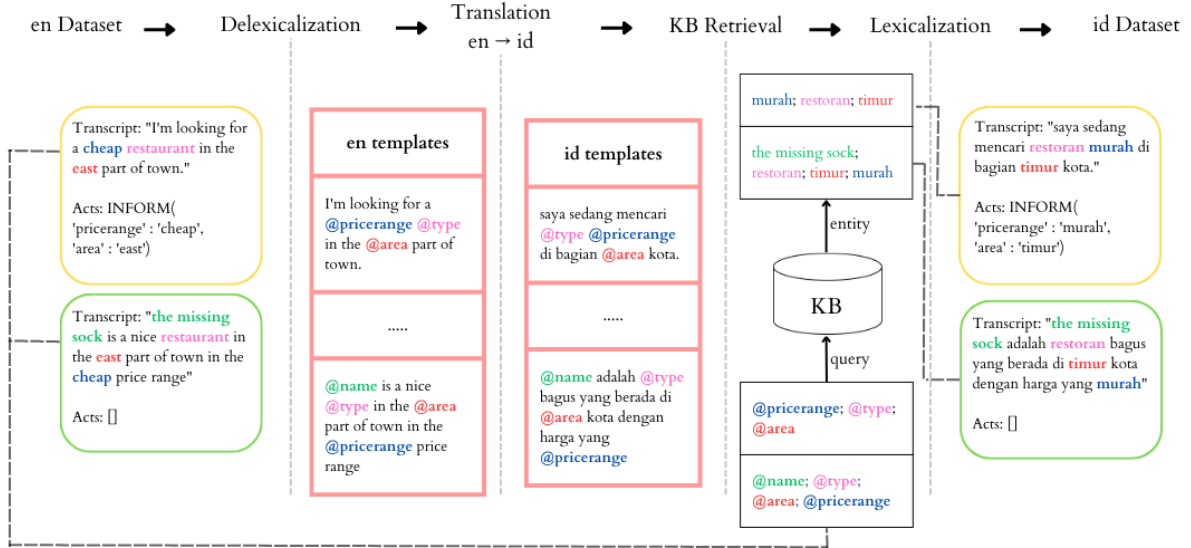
en Dataset → Delexicalization → Translation en → id → KB Retrieval → Lexicalization → id Dataset

Transcript: "I'm looking for a cheap restaurant in the east part of town."

Acts: INFORM( 'pricerange' : 'cheap', 'area' : 'east')

Transcript: "the missing sock is a nice restaurant in the east part of town in the cheap price range"

Acts: []

en templates

I'm looking for a @pricerange @type in the @area part of town.

.....

@name is a nice @type in the @area part of town in the @pricerange price range

id templates

saya sedang mencari @type @pricerange di bagian @area kota.

.....

@name adalah @type bagus yang berada di @area kota dengan harga yang @pricerange

murah; restoran; timur

the missing sock; restoran; timur; murah

entity

KB

query

@pricerange; @type; @area

@name; @type; @area; @pricerange

Transcript: "saya sedang mencari restoran murah di bagian timur kota."

Acts: INFORM( 'pricerange' : 'murah', 'area' : 'timur')

Transcript: "the missing sock adalah restoran bagus yang berada di timur kota dengan harga yang murah"

Acts: []